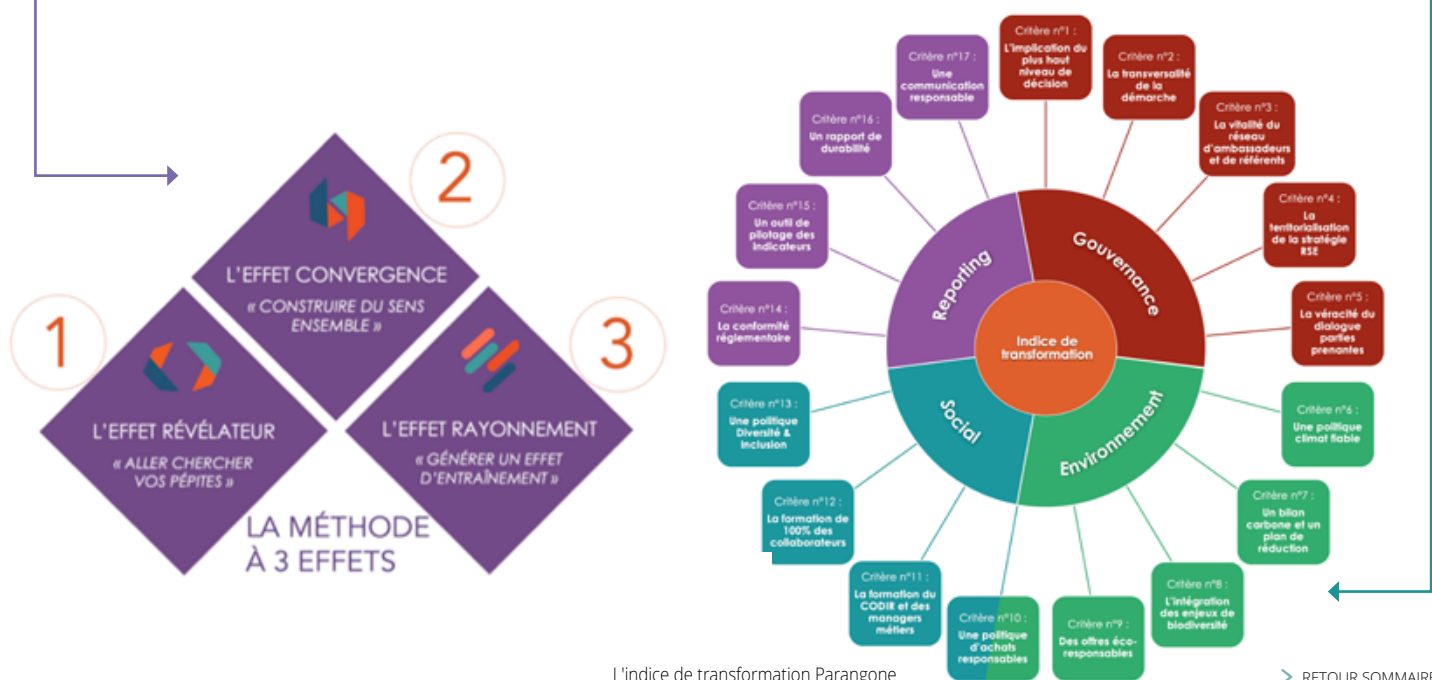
2

L'EFFET CONVERGENCE

« CONSTRUIRE DU SENS ENSEMBLE »

1

L'EFFET RÉVÉLATEUR

« ALLER CHERCHER VOS PÉPITES »

3

L'EFFET RAYONNEMENT

« GÉNÉRER UN EFFET D'ENTRAÎNEMENT »

LA MÉTHODE À 3 EFFETS

Critère n°1 : L'implication du plus haut niveau de décision

Critère n°2 : La transversalité de la démarche

Critère n°3 : La vitalité du réseau d'ambassadeurs et de référents

Critère n°4 : La territorialisation de la stratégie RSE

Critère n°5 : La véracité du dialogue parties prenantes

Critère n°6 : Une politique climat fiable

Critère n°7 : Un bilan carbone et un plan de réduction

Critère n°8 : L'intégration des enjeux de biodiversité

Critère n°9 : Des offres éco-responsables

Critère n°10 : Une politique d'achats responsables

Critère n°11 : La formation du CODIR et des managers métiers

Critère n°12 : La formation de 100% des collaborateurs

Critère n°13 : Une politique Diversité & Inclusion

Critère n°14 : La conformité réglementaire

Critère n°15 : Un outil de pilotage des indicateurs

Critère n°16 : Un rapport de durabilité

Critère n°17 : Une communication responsable

Gouvernance

Environnement

Social

Reporting

Indice de transformation

L'indice de transformation Parangone

RETOUR SOMMAIRE